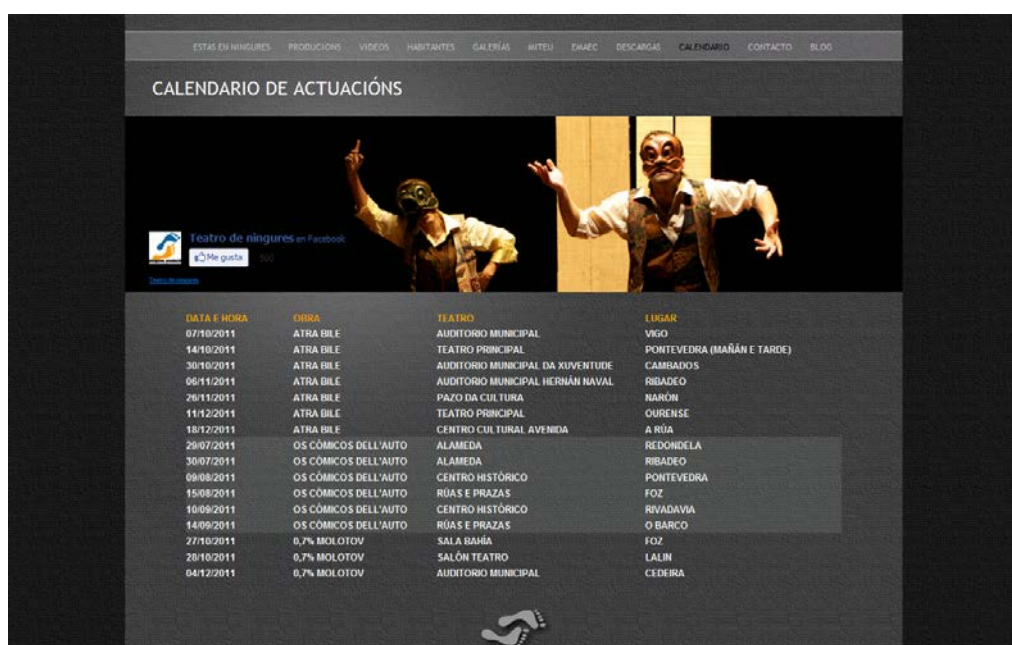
ESTAS EN NINGURES PRODUCIONS VIDEOS HABITANTES GALERÍAS MITEU EMAEC DESCARGAS CALENDARIO CONTACTO BLOG

CALENDARIO DE ACTUACIÓNS

Teatro de ningures en Facebook
Me gusta 500
Teatro de ningures

| DATA E HORA | OBRA | TEATRO | LUGAR |
|---|---|---|---|
| 07/10/2011 | ATRA BILE | AUDITORIO MUNICIPAL | VIGO |
| 14/10/2011 | ATRA BILE | TEATRO PRINCIPAL | PONTEVEDRA (MAÑÁN E TARDE) |
| 30/10/2011 | ATRA BILE | AUDITORIO MUNICIPAL DA XUVENTUDE | CAMBADOS |
| 06/11/2011 | ATRA BILE | AUDITORIO MUNICIPAL HERNÁN NAVAL | RIBADEO |
| 26/11/2011 | ATRA BILE | PAZO DA CULTURA | NARÓN |
| 11/12/2011 | ATRA BILE | TEATRO PRINCIPAL | OURENSE |
| 18/12/2011 | ATRA BILE | CENTRO CULTURAL AVENIDA | A RÚA |
| 29/07/2011 | OS CÓMICOS DELL'AUTO | ALAMEDA | REDONDELA |
| 30/07/2011 | OS CÓMICOS DELL'AUTO | ALAMEDA | RIBADEO |
| 09/08/2011 | OS CÓMICOS DELL'AUTO | CENTRO HISTÓRICO | PONTEVEDRA |
| 15/08/2011 | OS CÓMICOS DELL'AUTO | RÚAS E PRAZAS | FOZ |
| 10/09/2011 | OS CÓMICOS DELL'AUTO | CENTRO HISTÓRICO | RIVADAVIA |
| 14/09/2011 | OS CÓMICOS DELL'AUTO | RÚAS E PRAZAS | O BARCO |
| 27/10/2011 | 0,7% MOLOTOV | SALA BAHÍA | FOZ |
| 28/10/2011 | 0,7% MOLOTOV | SALÓN TEATRO | LALIN |
| 04/12/2011 | 0,7% MOLOTOV | AUDITORIO MUNICIPAL | CEDEIRA |